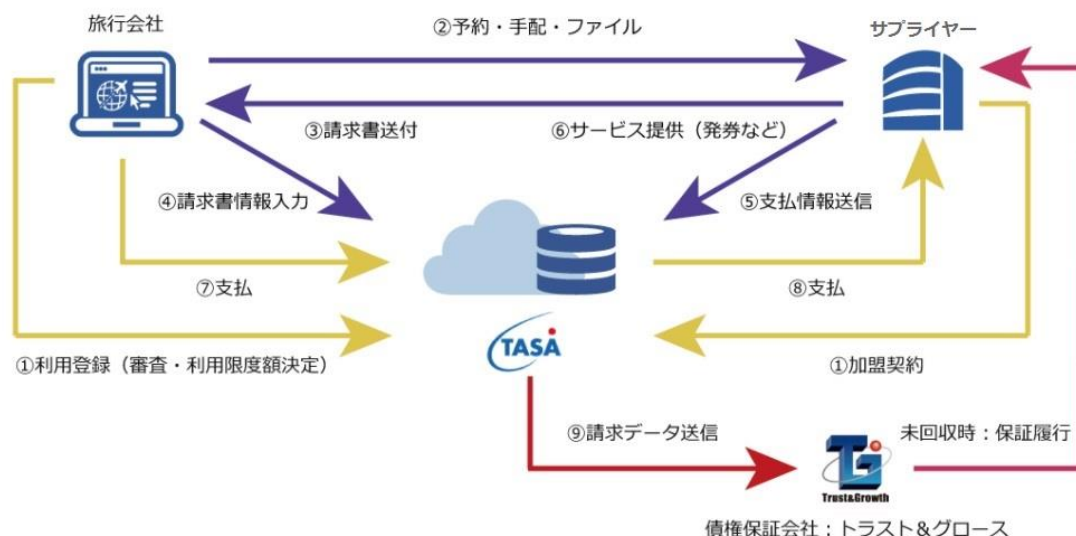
旅行会社

②予約・手配・ファイル

サプライヤー

③請求書送付

⑥サービス提供（発券など）

④請求書情報入力

⑤支払情報送信

⑦支払

⑧支払

①利用登録（審査・利用限度額決定）

TASA

①加盟契約

⑨請求データ送信

未回収時：保証履行

Trust&Growth

債権保証会社：トラスト＆グロース